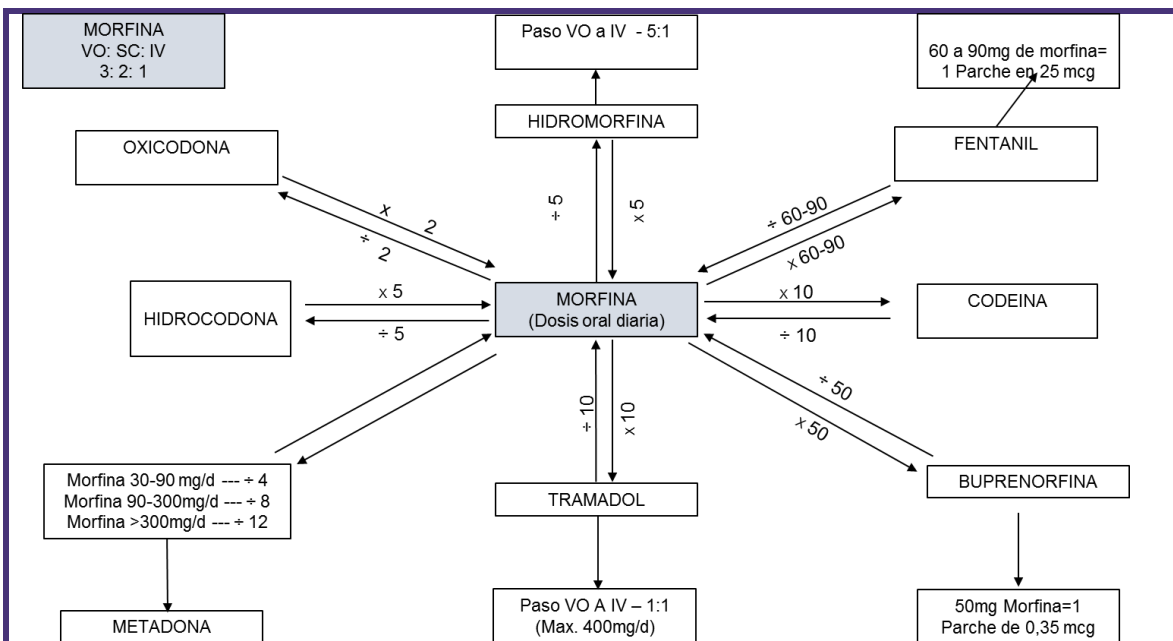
MORFINA
VO: SC: IV
3: 2: 1

Paso VO a IV - 5:1

60 a 90mg de morfina=
1 Parche en 25 mcg

HIDROMORFINA

OXICODONA

FENTANIL

x 2

÷ 2

÷ 5

x 5

÷ 60-90

x 60-90

HIDROCODONA

x 5

÷ 5

MORFINA
(Dosis oral diaria)

x 10

÷ 10

CODEINA

÷ 10

x 10

÷ 50

x 50

Morfina 30-90 mg/d --- ÷ 4
Morfina 90-300mg/d --- ÷ 8
Morfina >300mg/d --- ÷ 12

TRAMADOL

BUPRENORFINA

METADONA

Paso VO A IV – 1:1
(Max. 400mg/d)

50mg Morfina=1
Parche de 0,35 mcg